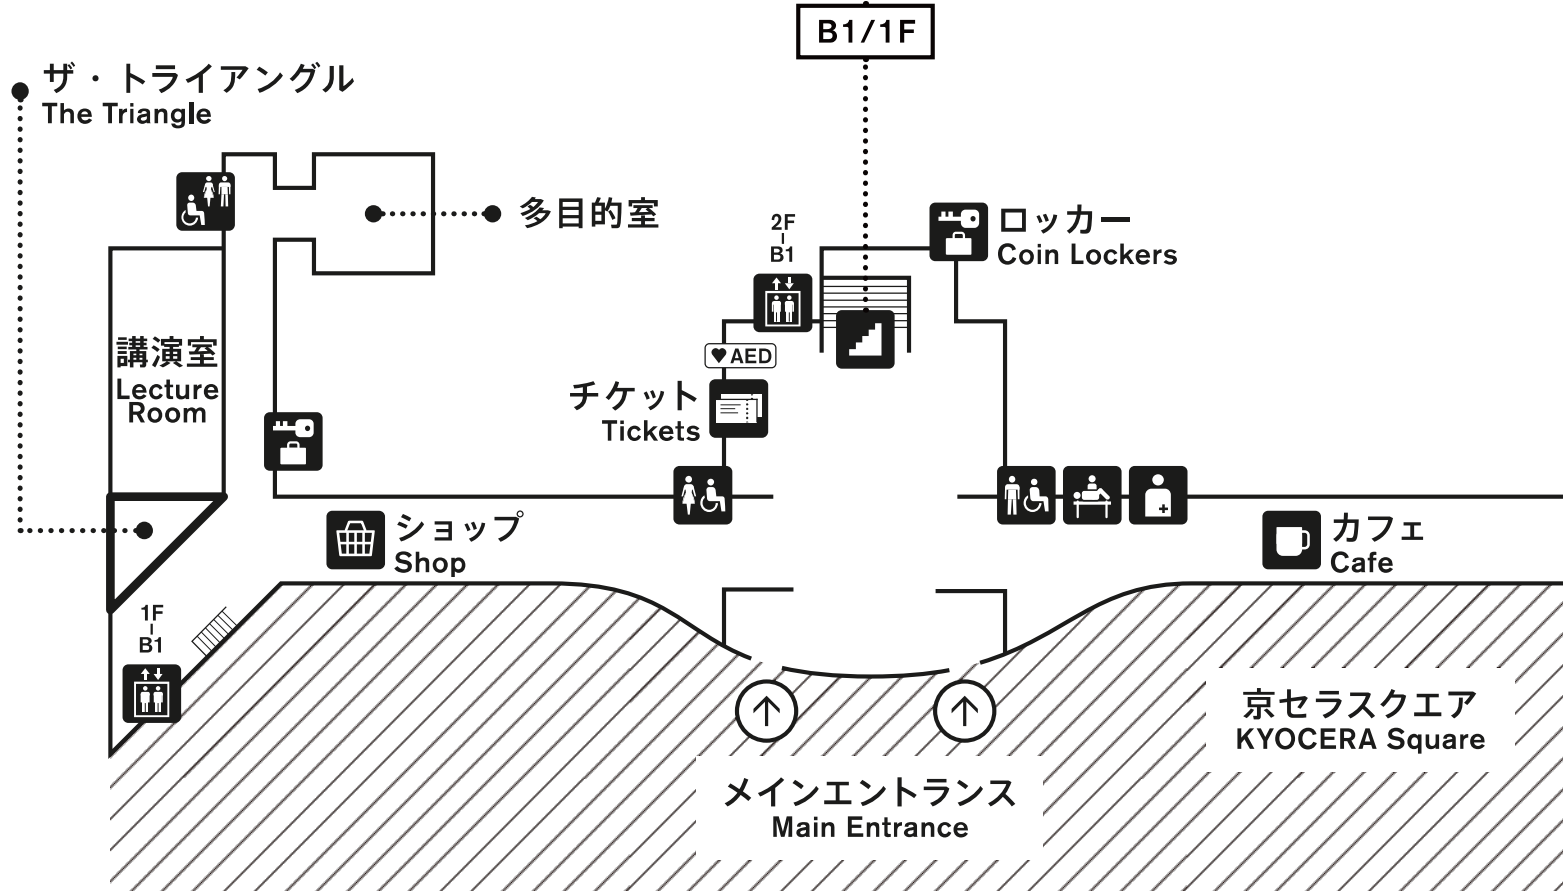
B1/1F

ザ・トライアングル
The Triangle

多目的室

2F
B1

ロッカー
Coin Lockers

講演室
Lecture Room

AED

チケット
Tickets

ショップ
Shop

カフェ
Cafe

1F
B1

京セラスクエア
KYOCERA Square

メインエントランス
Main Entrance